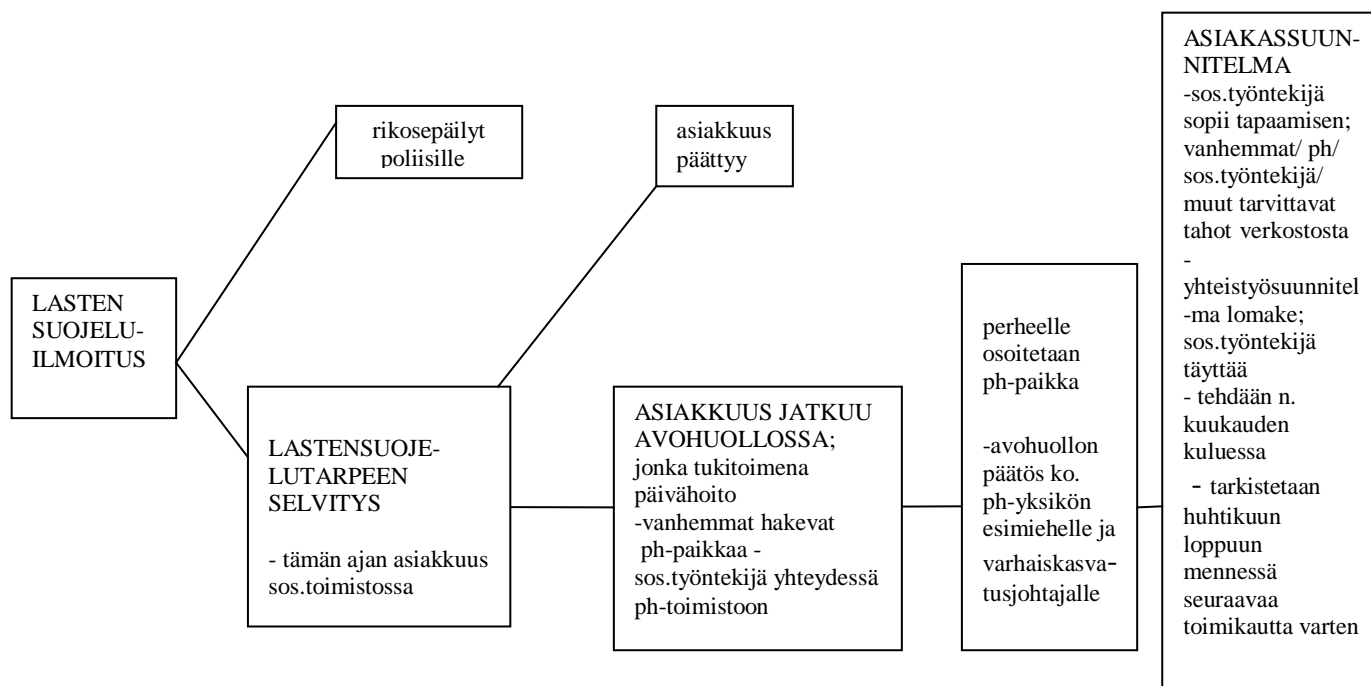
LASTEN SUOJELU-ILMOITUS

rikosepäilyt poliisille

LASTENSUOJELUTARPEEN SELVITYS

- tämän ajan asiakkuus sos.toimistossa

asiakkuus päättyy

ASIAKKUUS JATKUU AVOHUOLLOSSA; jonka tukitoimena päivähoito
-vanhemmat hakevat ph-paikkaa -
sos.työntekijä yhteydessä ph-toimistoon

perheelle osoitetaan ph-paikka

-avohuollon päätös ko. ph-yksikön esimiehelle ja varhaiskasvatusjohtajalle

ASIAKASSUUNNITELMA
-sos.työntekijä sopii tapaamisen; vanhemmat/ ph/ sos.työntekijä/ muut tarvittavat tahot verkostosta
-yhteistyösuunnitelma lomake; sos.työntekijä täyttää
- tehdään n. kuukauden kuluessa
- tarkistetaan huhtikuun loppuun mennessä seuraavaa toimikautta varten